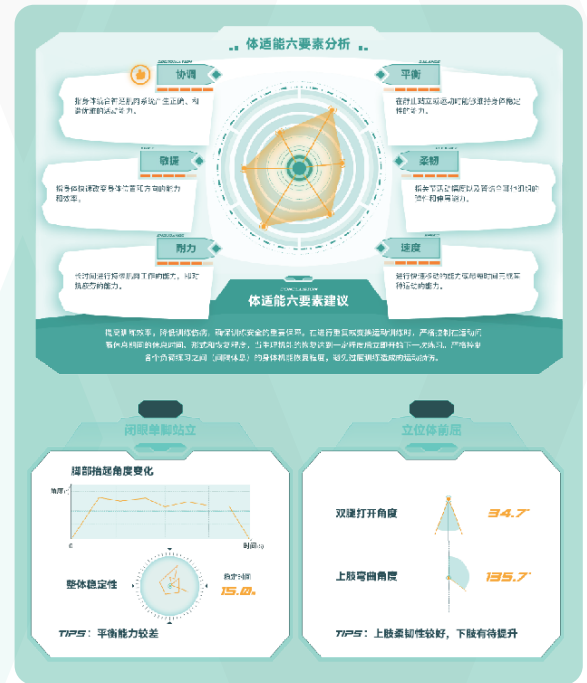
体适能六要素分析

协调

指身体各部位肌肉系统产生正确、有效率的运动能力。

平衡

在静止或运动中能保持身体稳定性的能力。

敏捷

指身体快速改变方向的能力和效率。

柔韧

指关节活动幅度以及肌肉韧带的弹性和伸展能力。

耐力

长时间进行持续肌肉工作的能力，即对抗疲劳的能力。

速度

进行快速移动的能力与快速反应的能力。

体适能六要素建议

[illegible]

闭眼单脚站立

脚部抬起角度变化

角度

时间

整体稳定性

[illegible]

15.0

TIPS：平衡能力较差

立位体前屈

双腿打开角度

34.7°

上肢弯曲角度

135.7°

TIPS：上肢柔韧性较好，下肢有待提升